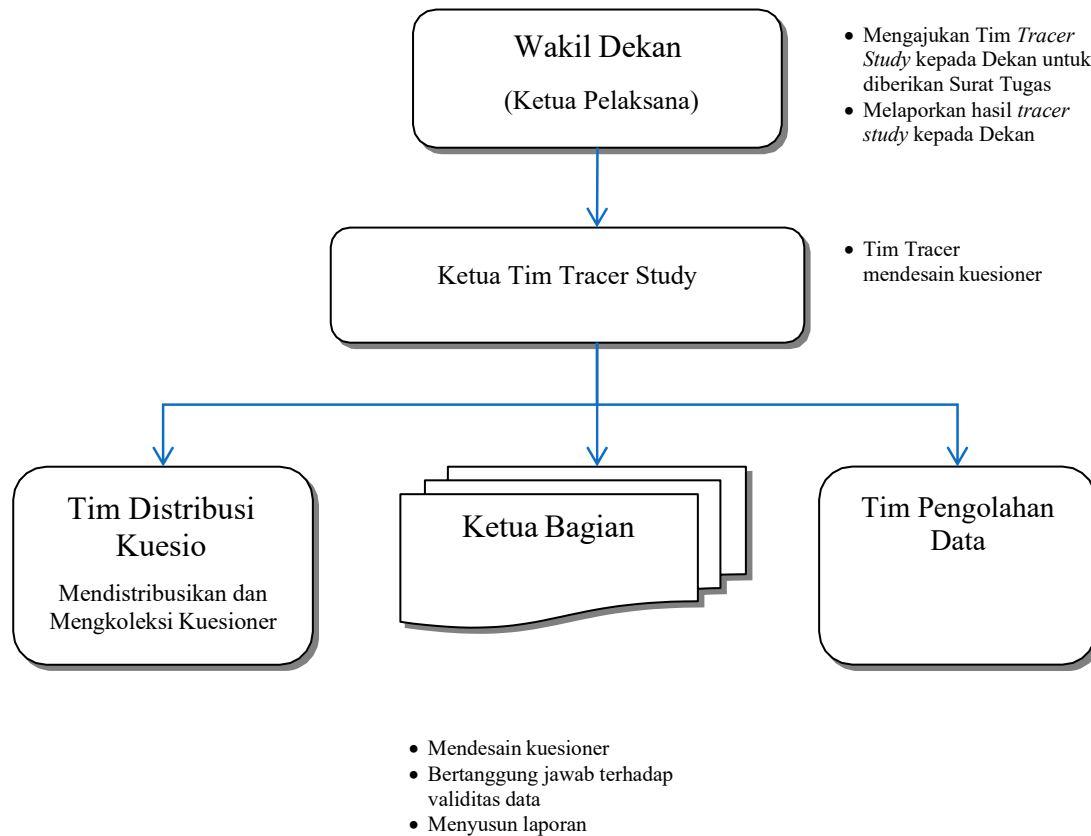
Wakil Dekan

(Ketua Pelaksana)

- Mengajukan Tim *Tracer Study* kepada Dekan untuk diberikan Surat Tugas
- Melaporkan hasil *tracer study* kepada Dekan

Ketua Tim Tracer Study

- Tim Tracer mendesain kuesioner

Tim Distribusi Kuesio

Mendistribusikan dan Mengkoleksi Kuesioner

Ketua Bagian

Tim Pengolahan Data

- Mendesain kuesioner
- Bertanggung jawab terhadap validitas data
- Menyusun laporan